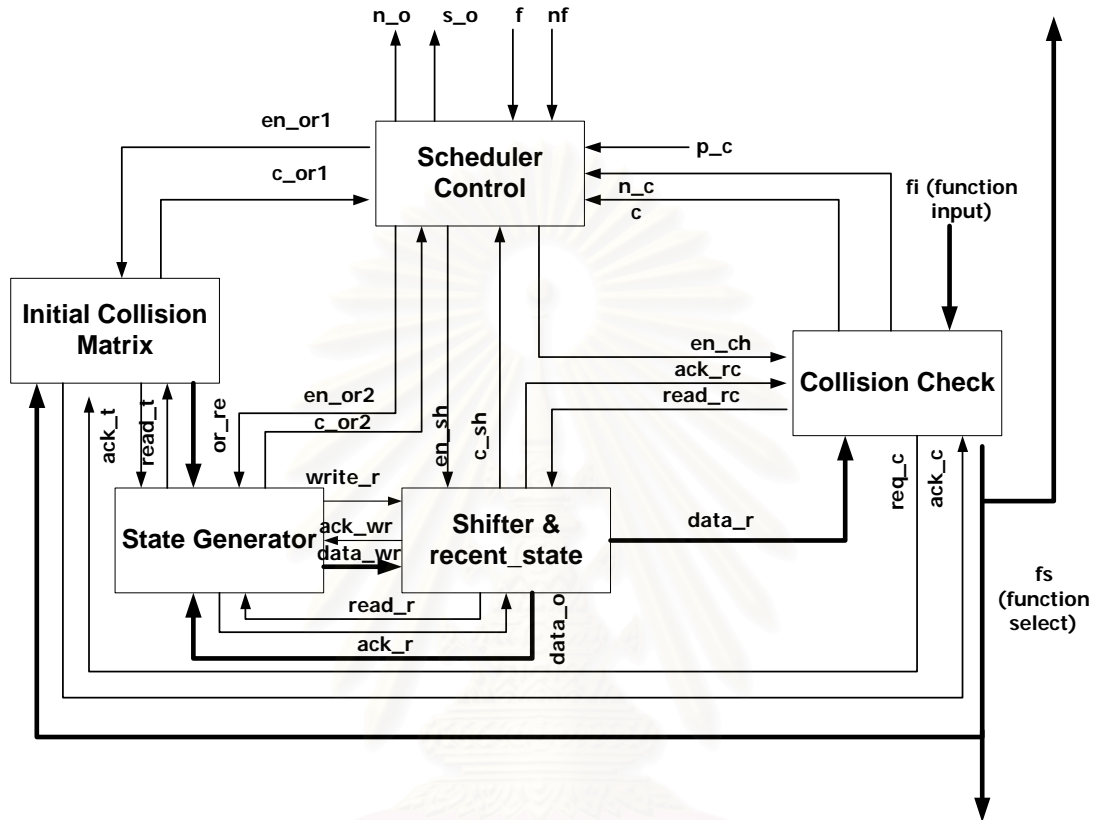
n_o
s_o
f
nf

en_or1
Scheduler Control
p_c
c_or1
n_c
c
fi (function input)

Initial Collision Matrix

en_ch
ack_rc
Collision Check
read_rc

en_or2
c_or2
en_sh
c_sh
ack_t
read_t
or_re

write_r
req_c
ack_c

State Generator
ack_wr
data_wr
Shifter & recent_state
data_r

fs (function select)

read_r
ack_r
data_o